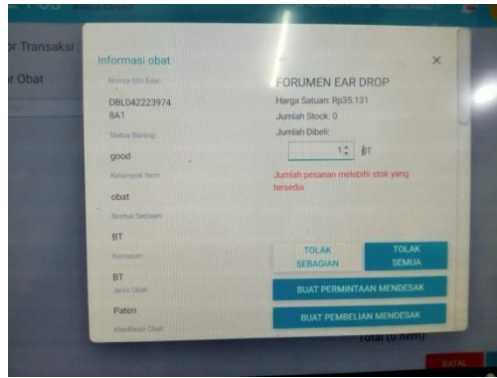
r Transaksi :
r Obat

Informasi obat
Nomor Izin Edar
DBL042223974
BA1
Status Barang
good
Kelompok Item
obat
Bentuk Sediaan
BT
Kemasan
BT
Jenis Obat
Paten
Klasifikasi Obat

FORUMEN EAR DROP
Harga Satuan: Rp35.131
Jumlah Stock: 0
Jumlah Dibeli:
1 BT
Jumlah pesanan melebihi stok yang tersedia

TOLAK SEBAGIAN
TOLAK SEMUA
BUAT PERMINTAAN MENDESAK
BUAT PEMBELIAN MENDESAK

Total (0 item)
BATAL